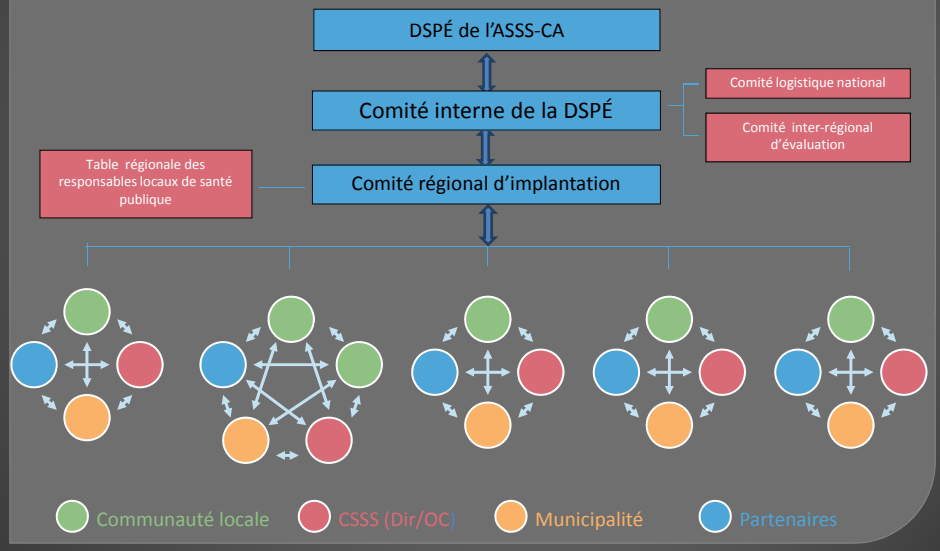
DSPÉ de l’ASSS-CA

Comité interne de la DSPÉ

Comité logistique national

Comité inter-régional d’évaluation

Table régionale des responsables locaux de santé publique

Comité régional d’implantation

Communauté locale

CSSS (Dir/OC)

Municipalité

Partenaires